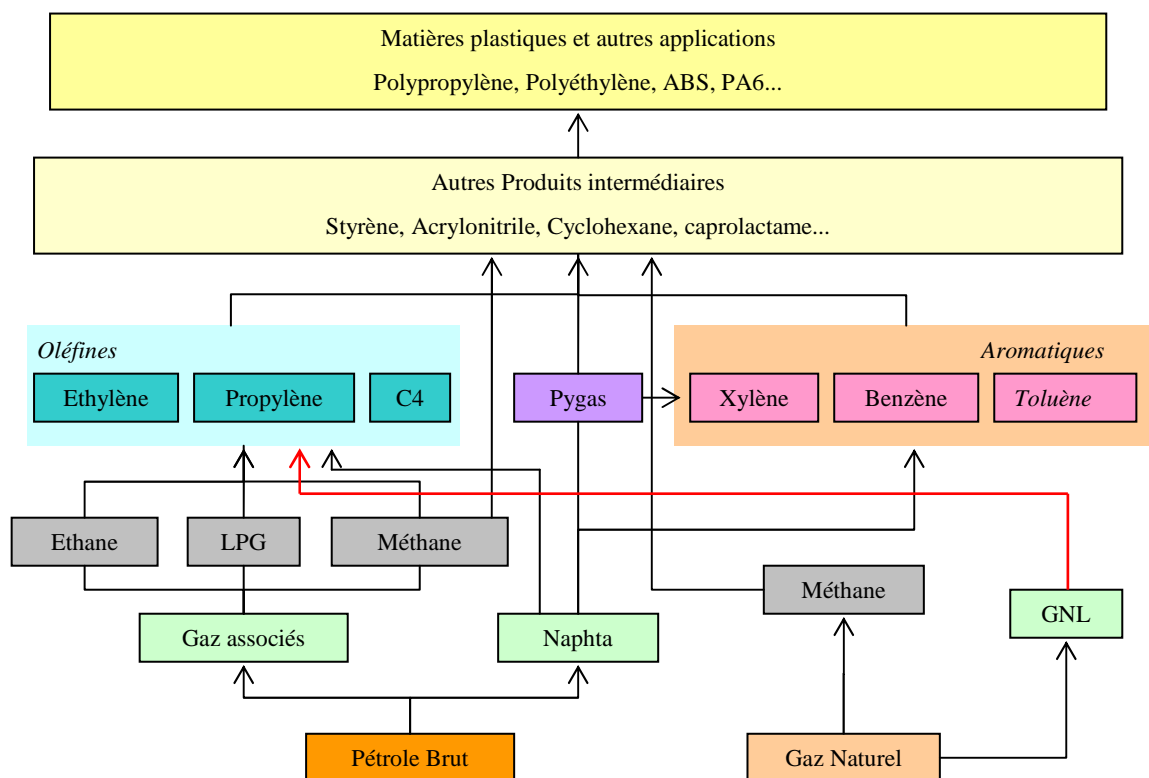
Matières plastiques et autres applications
Polypropylène, Polyéthylène, ABS, PA6...

Autres Produits intermédiaires
Styrène, Acrylonitrile, Cyclohexane, caprolactame...

Oléfines
Ethylène
Propylène
C4

Pygas

Aromatiques
Xylène
Benzène
Toluène

Ethane
LPG
Méthane

Méthane
GNL

Gaz associés
Naphta

Pétrole Brut
Gaz Naturel